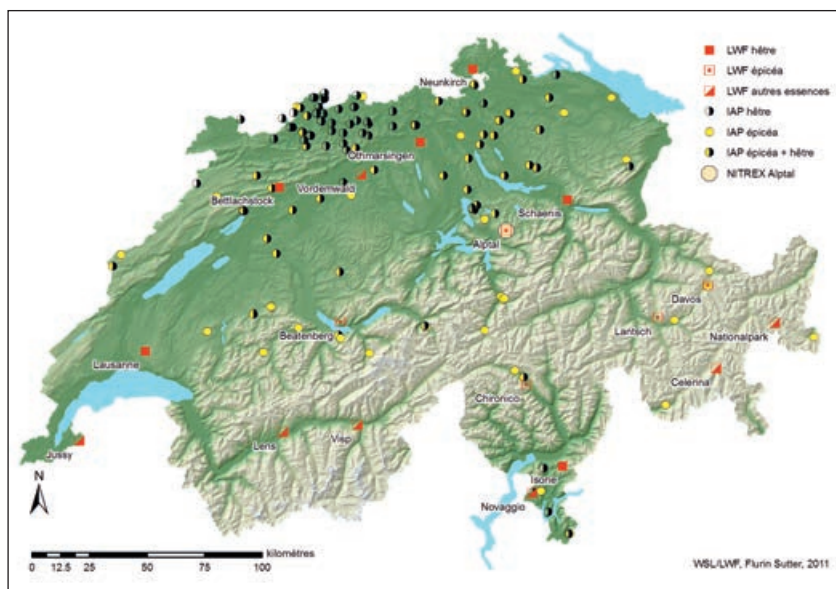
LWF hêtre
LWF épicéa
LWF autres essences
IAP hêtre
IAP épicéa
IAP épicéa + hêtre
NITREX Alptal

Neunkirch
Othmarsingen
Vordemwald
Bettlachstock
Schaenis
Alptal
Davos
Lantsch
Nationalpark
Beatenberg
Lausanne
Celerina
Chironico
Lens
Visp
Jussy
Isone
Novaggio

N

kilomètres
0 12.5 25 50 75 100

WSL/LWF, Flurin Sutter, 2011